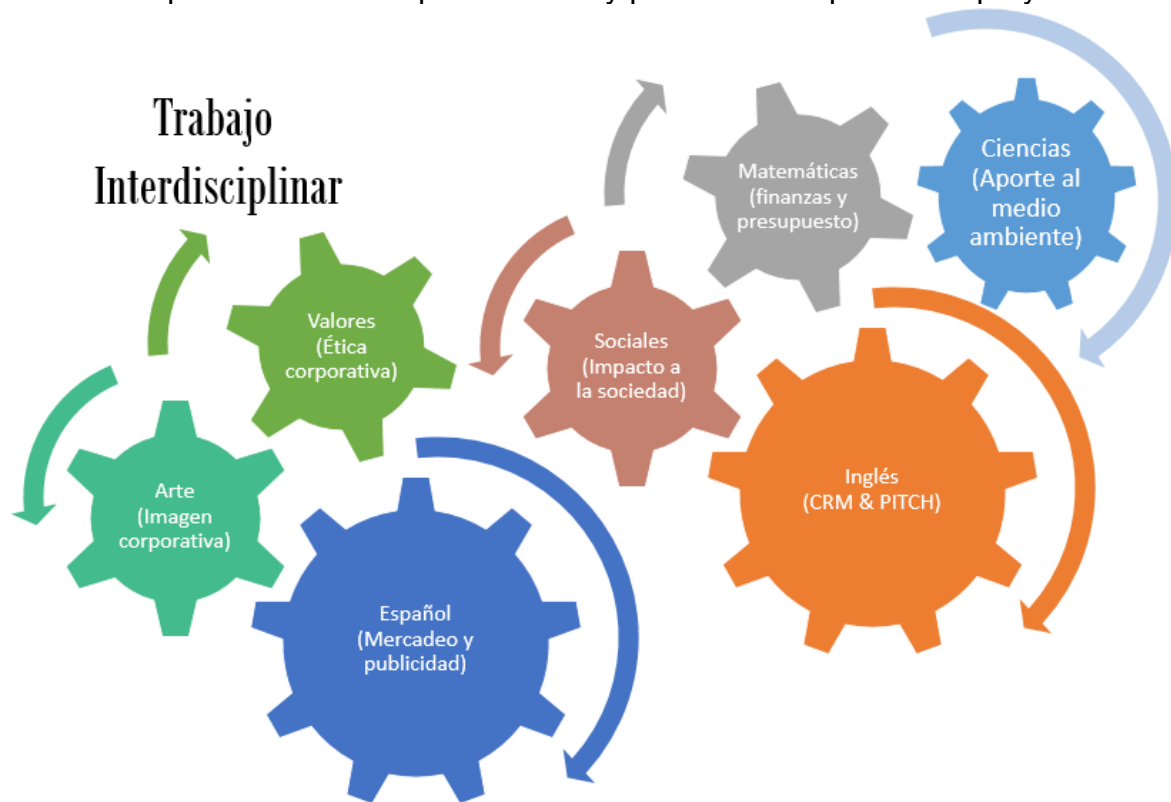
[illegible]

Trabajo Interdisciplinar

Ciencias (Aporte al medio ambiente)

Matemáticas (finanzas y presupuesto)

Sociales (Impacto a la sociedad)

Valores (Ética corporativa)

Inglés (CRM & PITCH)

Arte (Imagen corporativa)

Español (Mercadeo y publicidad)